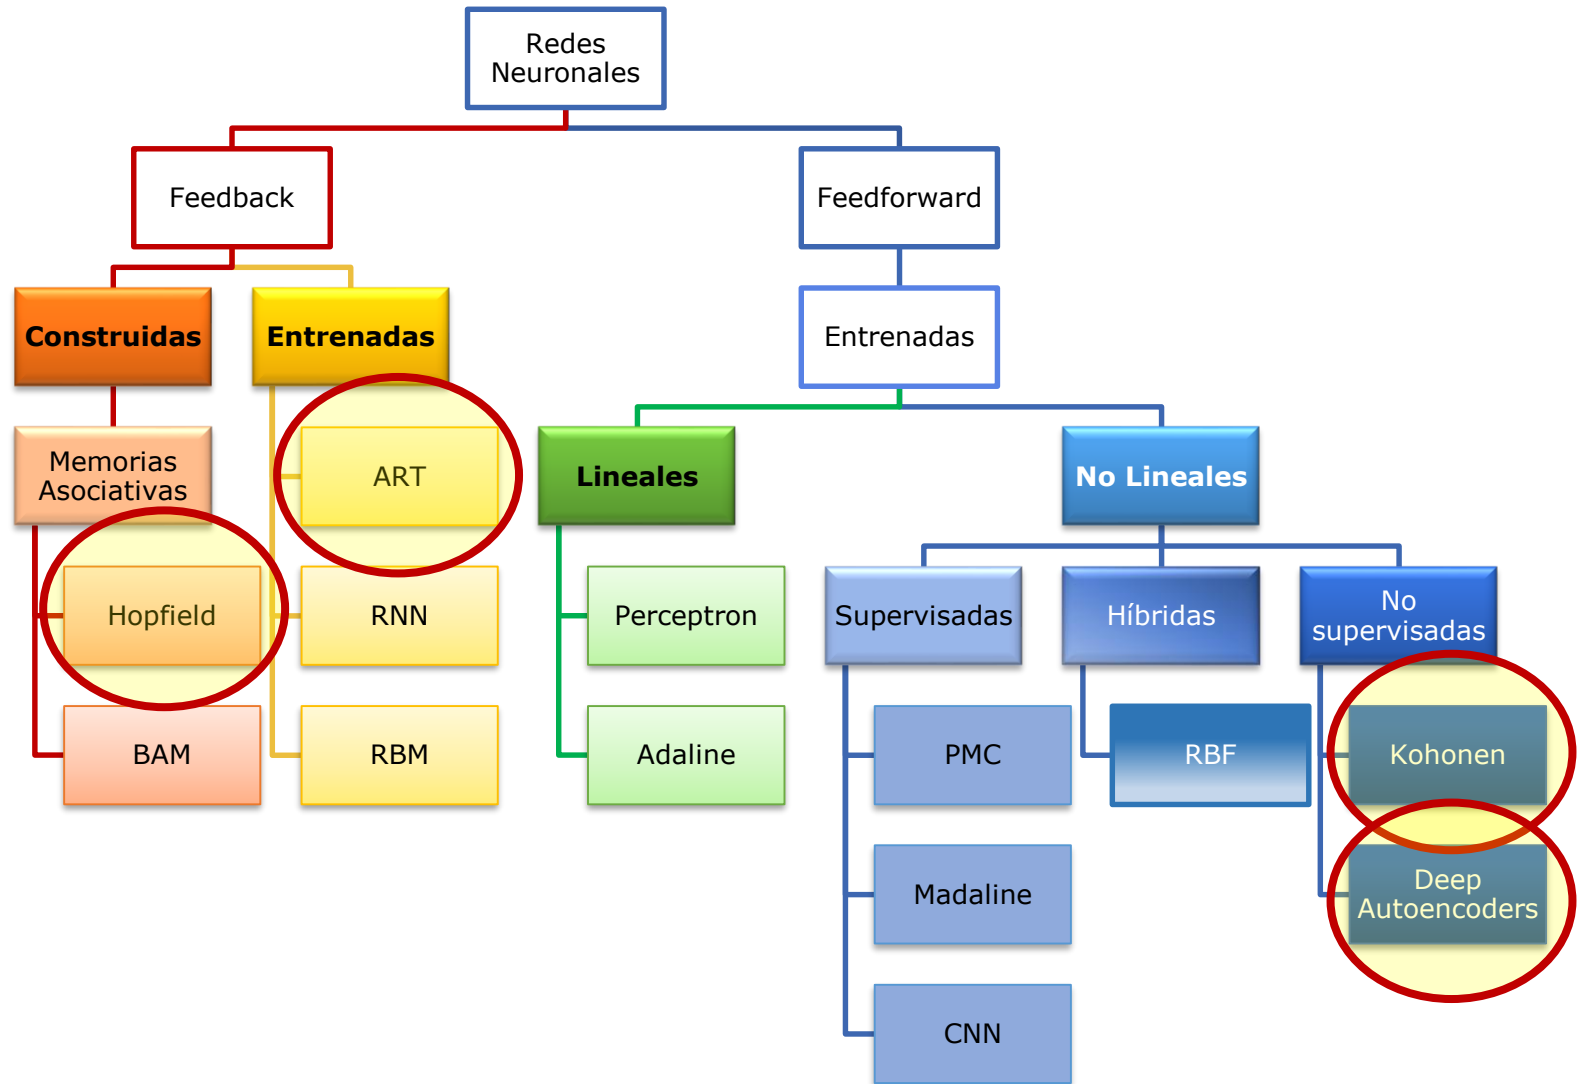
Redes Neuronales

Feedback

Feedforward

Construidas

Entrenadas

Entrenadas

Memorias Asociativas

ART

Lineales

No Lineales

Hopfield

RNN

Perceptron

Supervisadas

Híbridas

No supervisadas

BAM

RBM

Adaline

PMC

RBF

Kohonen

Madaline

Deep Autoencoders

CNN